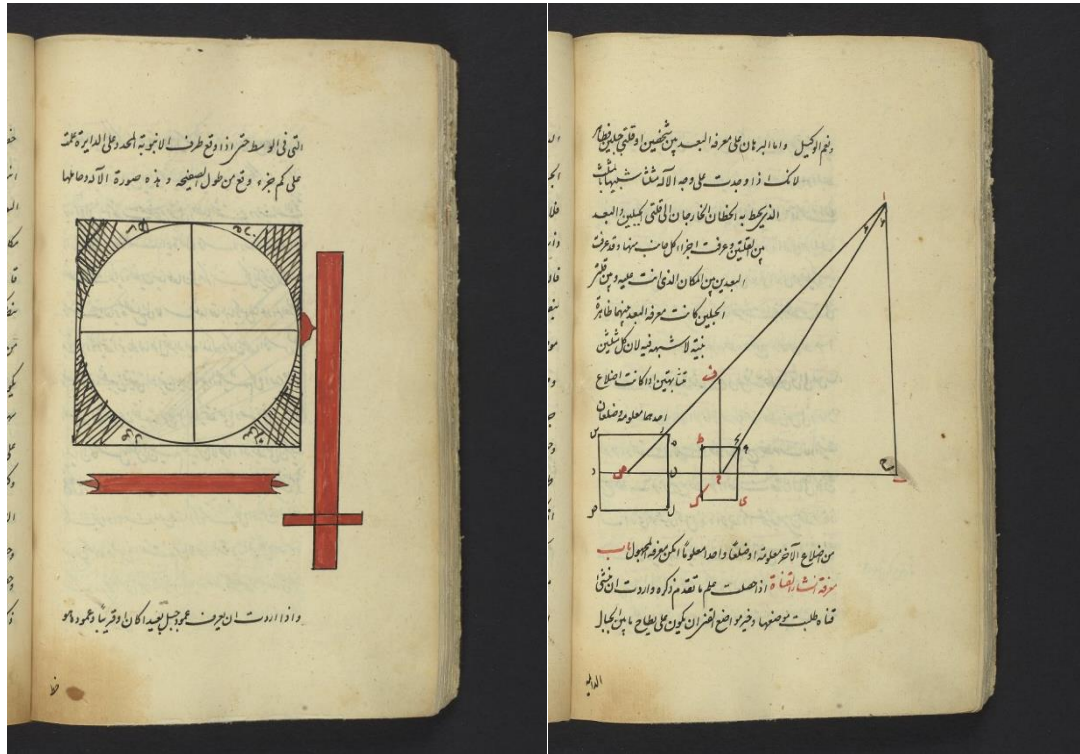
التي في الوسط حتى اذا وقع طرف لانبوبة المحد على الدايرة تحقق على كم جزء وقع من طول الصفيحة وهذه صورة الآلة وعاملها

وإذا اردت ان تعرف عمود جبل البعيد كان او قريباً وعموده هو

ط

ونجم الوكيل واما البرهان على معرفة البعد من شخصين وقلتي جبلين فظاهر لانك اذا وجدت على وجه الارض شيئا شبيهاً بمثلث الذي يحيط به الخطان الخارجان الى قلتي جبلين البعيد من العقلين وعرف اجزاء كل جانب منهما وقد عرف البعد من المكان الذي انت عليه ومن قلتي الجبلين كانت معرفة البعد بينهما ظاهرة بينة لا شبهة فيه لان كل مثلثين متشابهين اذا كانت اضلاع احدهما معلومة وضلعان

من اضلاع الآخر معلومة او ضلعاً واحداً معلوماً امكن معرفة المجهول اب معرفة ارتفاع القامة اذا حصلت جملة ما تقدم ذكره واردت ان تفتش قناة طلبت موضعها وخيرموا ضع الحفر ان يكون على اطلاع ما بين الجبال

الدايره